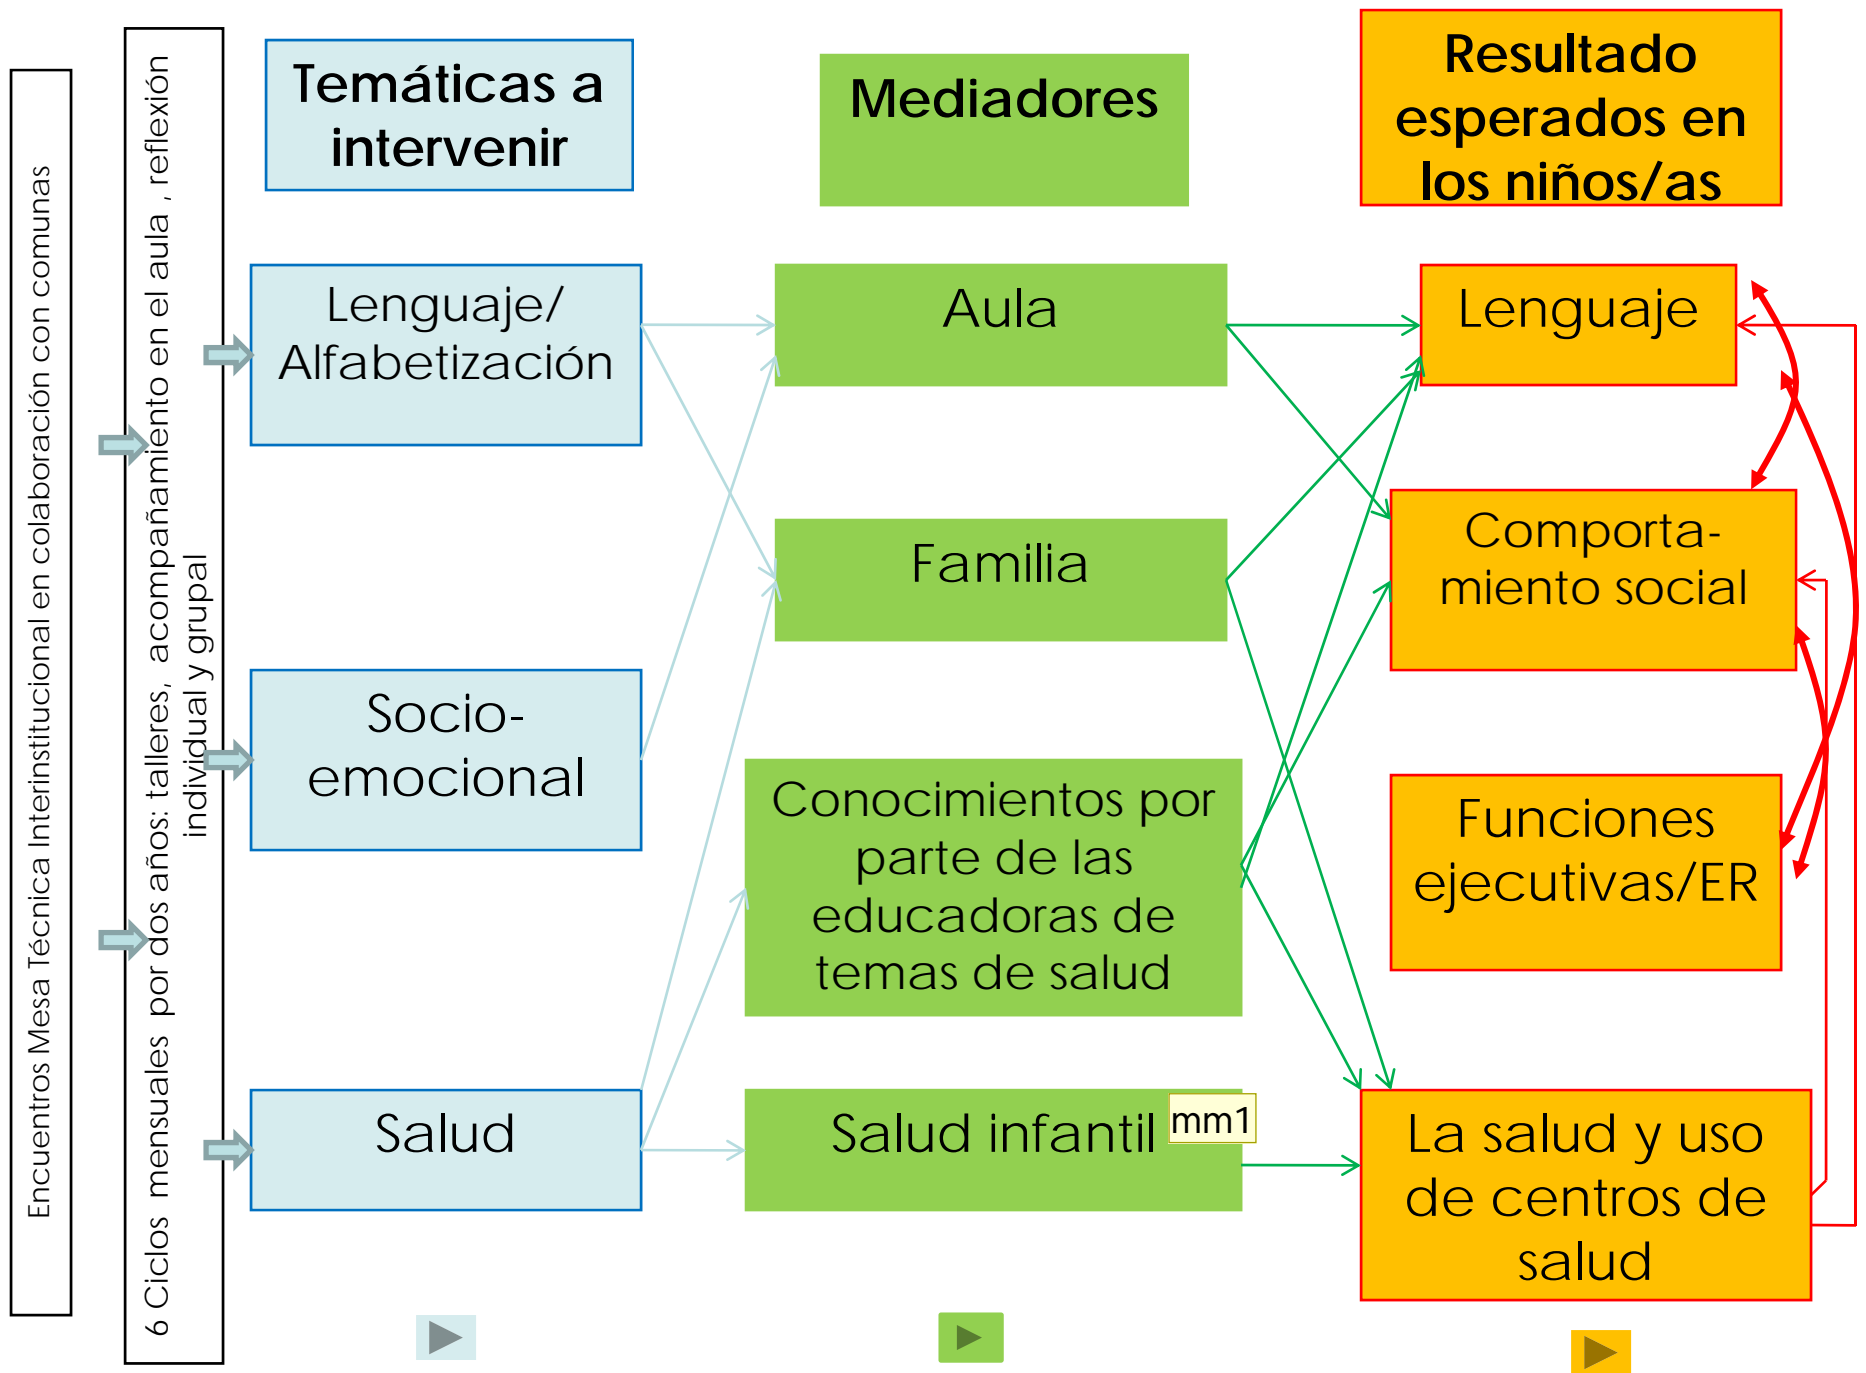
Encuentros Mesa Técnica Interinstitucional en colaboración con comunas

6 Ciclos mensuales por dos años: talleres, acompañamiento en el aula , reflexión individual y grupal

Temáticas a intervenir

Mediadores

Resultado esperados en los niños/as

Lenguaje/ Alfabetización

Aula

Lenguaje

Familia

Comportamiento social

Socio-emocional

Conocimientos por parte de las educadoras de temas de salud

Funciones ejecutivas/ER

Salud

Salud infantil

mm1

La salud y uso de centros de salud